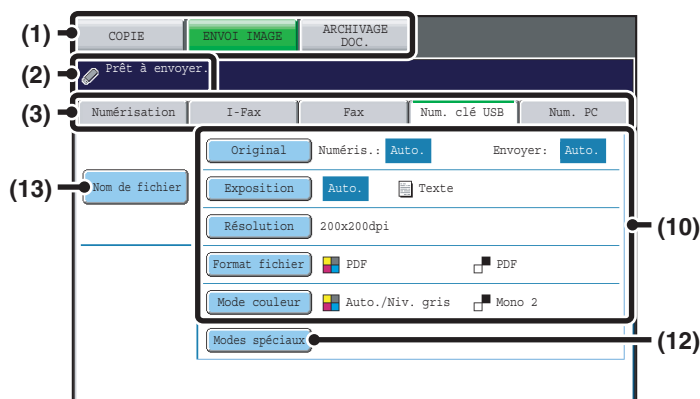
(1)
COPIE
ENVOI IMAGE
ARCHIVAGE DOC.
(2)
Prêt à envoyer.
(3)
Numérisation
I-Fax
Fax
Num. clé USB
Num. PC
(13)
Nom de fichier
Original
Numéris.:
Auto.
Envoyer:
Auto.
Exposition
Auto.
Texte
Résolution
200x200dpi
(10)
Format fichier
PDF
PDF
Mode couleur
Auto./Niv. gris
Mono 2
Modes spéciaux
(12)